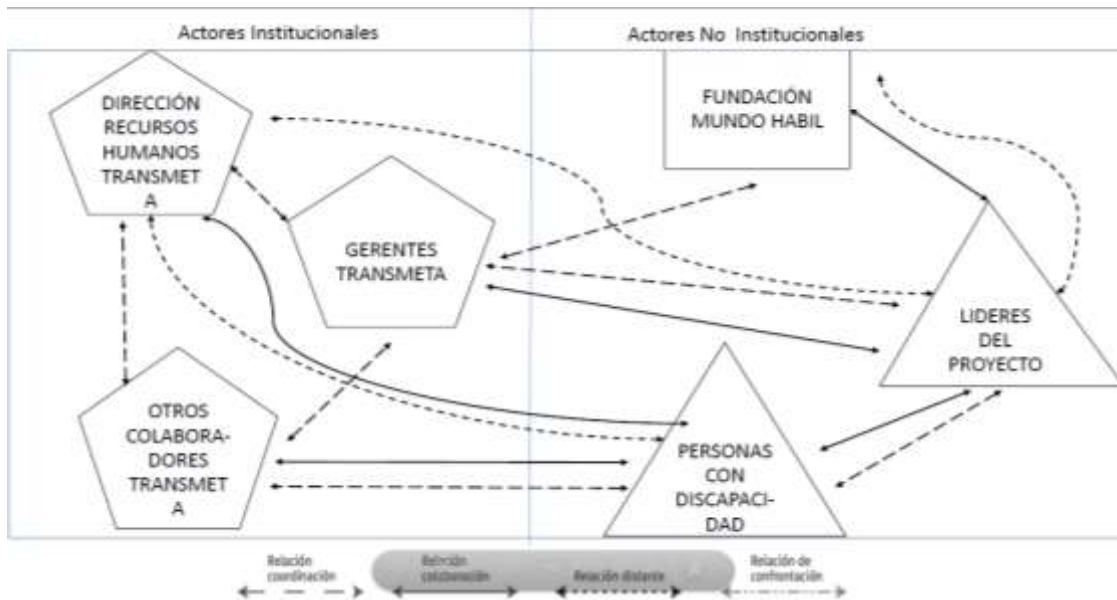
Actores Institucionales

Actores No Institucionales

DIRECCIÓN RECURSOS HUMANOS TRANSMET A

FUNDACIÓN MUNDO HABIL

GERENTES TRANSMETA

LIDERES DEL PROYECTO

OTROS COLABORA- DORES TRANSMET A

PERSONAS CON DISCAPACI- DAD

Relación coordinación

Relación colaboración

Relación distante

Relación de confrontación